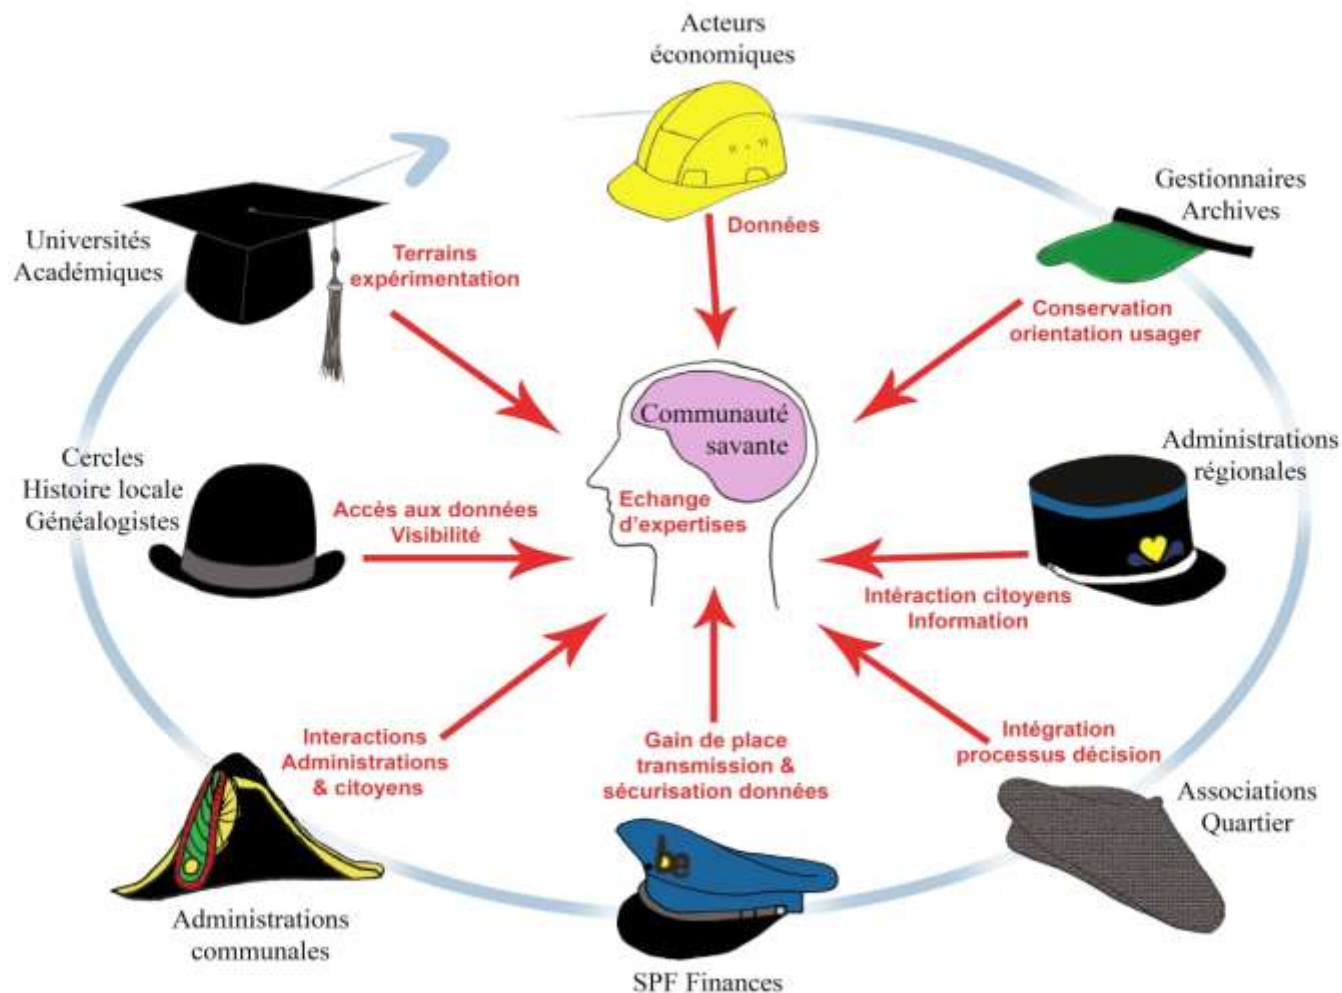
Acteurs économiques

Données

Gestionnaires Archives

Conservation orientation usager

Universités Académiques

Terrains expérimentation

Communauté savante

Echange d'expertises

Cercles Histoire locale Généalogistes

Accès aux données Visibilité

Administrations régionales

Intéraction citoyens Information

Interactions Administrations & citoyens

Gain de place transmission & sécurisation données

Intégration processus décision

Associations Quartier

Administrations communales

be

SPF Finances